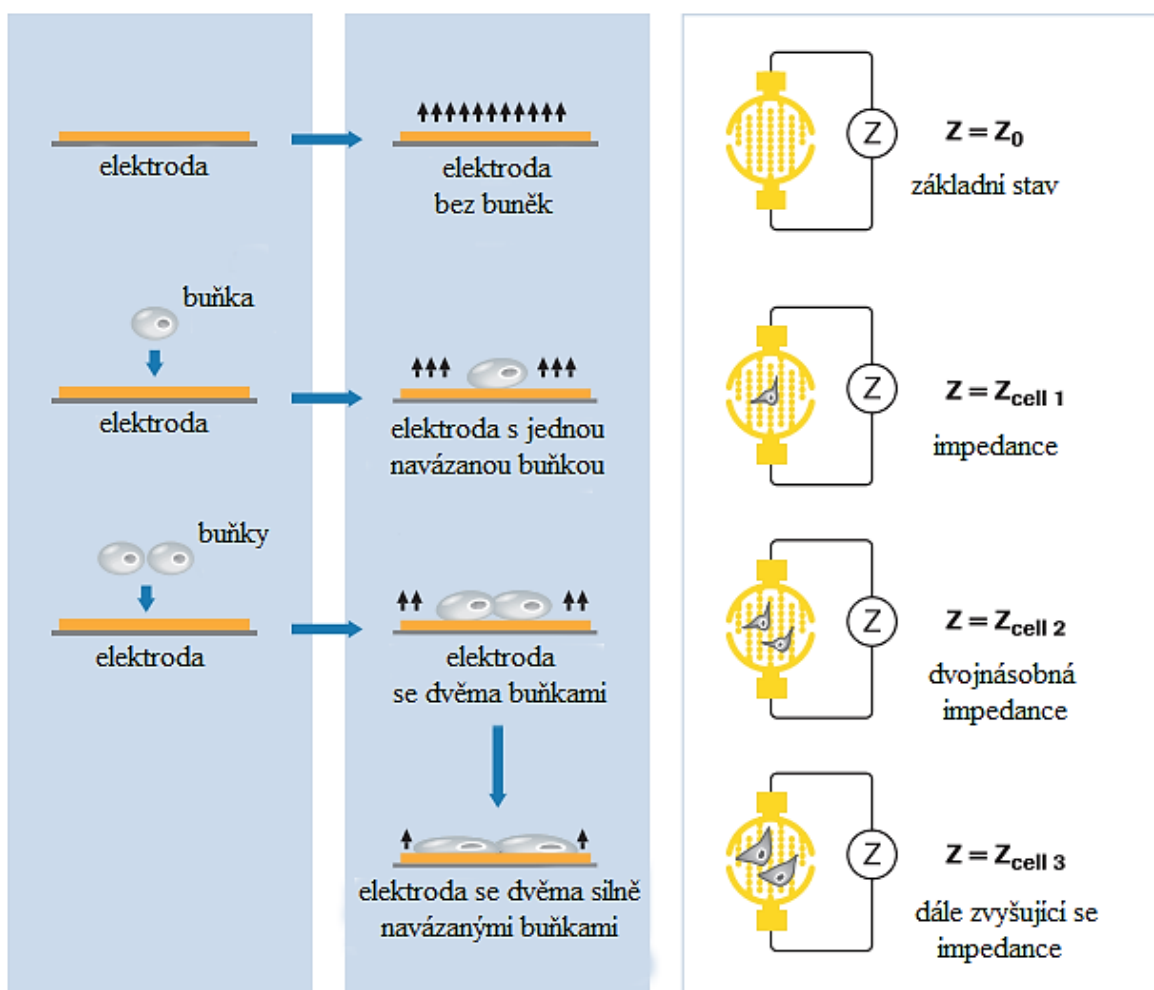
elektroda

elektroda bez buněk

Z

$Z = Z_0$

základní stav

buňka

elektroda

elektroda s jednou navázanou buňkou

Z

$Z = Z_{cell\ 1}$

impedance

buňky

elektroda

elektroda se dvěma buňkami

Z

$Z = Z_{cell\ 2}$

dvojnásobná impedance

elektroda se dvěma silně navázanými buňkami

Z

$Z = Z_{cell\ 3}$

dále zvyšující se impedance